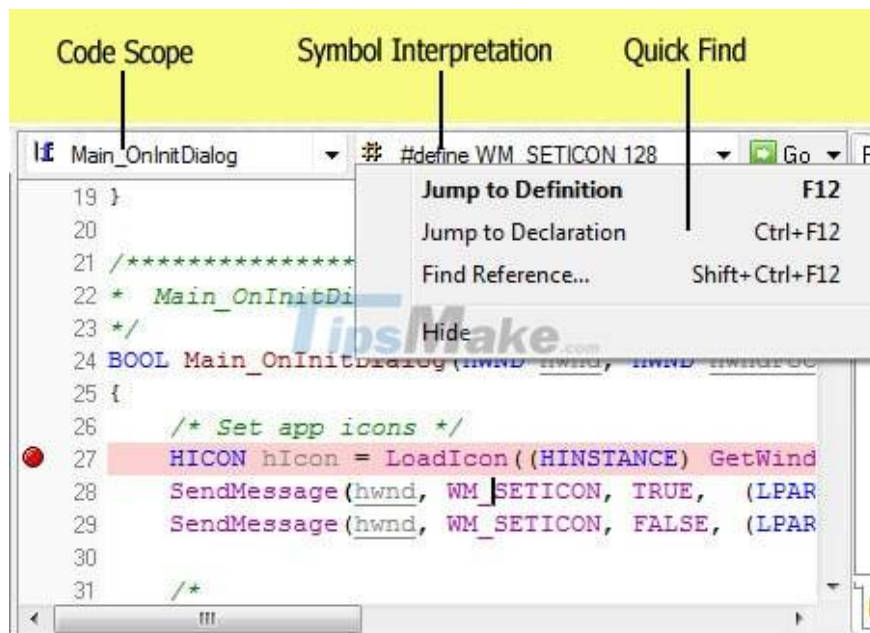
Code Scope
Symbol Interpretation
Quick Find

Main_OnInitDialog
#define WM_SETICON 128
Go

Jump to Definition F12
Jump to Declaration Ctrl+F12
Find Reference... Shift+Ctrl+F12
Hide

19 }
20
21 /**************
22 * Main_OnInitDi
23 */
24 BOOL Main_OnInitDialog(HWND hwnd, HWND hwndFoc
25 {
26 /* Set app icons */
27 HICON hIcon = LoadIcon((HINSTANCE) GetWind
28 SendMessage(hwnd, WM_SETICON, TRUE, (LPAR
29 SendMessage(hwnd, WM_SETICON, FALSE, (LPAR
30
31 /*

TipsMake.com